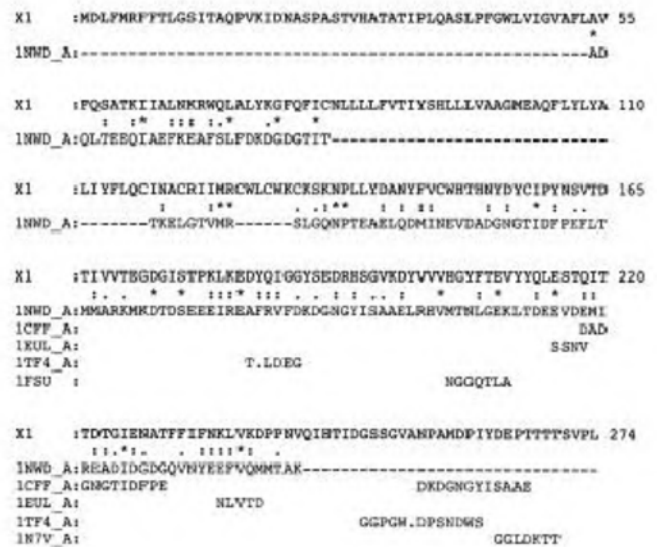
X1 :MDLFMRFFTLGSITAQPVKIDNASPASTVHATATIPLQASLPFGWLVIGVAFLAV 55
*
1NWD_A:-------------------------------------------------------AD

X1 :FQSATKIIALNKRWQLALYKGFQFICNLLLLFVTIYSHLLLVAAGMEAQFLYLYA 110
: :* ::: :.* .* *
1NWD_A:QLTEEQIAEFKEAFSLFDKDGDGTIT-----------------------------

X1 :LIYFLQCINACRIIMRCWLCWKCKSKNPLLYDANYFVCWHTHNYDYCIPYNSVTD 165
: :** ..:** : ::: :: * : ..
1NWD_A:-------TKELGTVMR------SLGQNPTEAELQDMINEVDADGNGTIDFPEFLT

X1 :TIVVTEGDGISTPKLKEDYQIGGYSEDRHSGVKDYVVVHGYFTEVYYQLESTQIT 220
: . * * :::* ::: . . : : .. : * : * : * ::
1NWD_A:MMARKMKDTDSEEEIREAFRVFDKDGNGYISAAELRHVMTNLGEKLTDEEVDEMI
1CFF_A: DAD
1EUL_A: SSNV
1TF4_A: T.LDEG
1FSU : NGGQTLA

X1 :TDTGIENATFFIFNKLVKDPPNVQIHTIDGSSGVANPAMDPIYDEPTTTTSVPL 274
::.*:. ::::*: .
1NWD_A:READIDGDGQVNYEEFVQMMTAK-----------------------------
1CFF_A:GNGTIDFPE DKDGNGYISAAE
1EUL_A: NLVTD
1TF4_A: GGPGW.DPSNDWS
1N7V_A: GGLDKTT